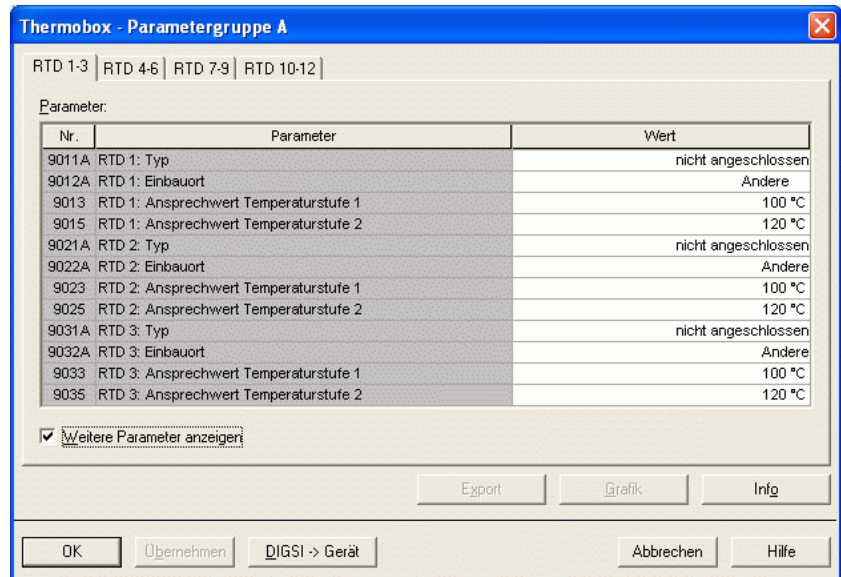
Thermobox - Parametergruppe A

RTD 1-3 | RTD 4-6 | RTD 7-9 | RTD 10-12

Parameter:

| Nr. | Parameter | Wert |
|---|---|---|
| 9011A | RTD 1: Typ | nicht angeschlossen |
| 9012A | RTD 1: Einbauort | Andere |
| 9013 | RTD 1: Ansprechwert Temperaturstufe 1 | 100 °C |
| 9015 | RTD 1: Ansprechwert Temperaturstufe 2 | 120 °C |
| 9021A | RTD 2: Typ | nicht angeschlossen |
| 9022A | RTD 2: Einbauort | Andere |
| 9023 | RTD 2: Ansprechwert Temperaturstufe 1 | 100 °C |
| 9025 | RTD 2: Ansprechwert Temperaturstufe 2 | 120 °C |
| 9031A | RTD 3: Typ | nicht angeschlossen |
| 9032A | RTD 3: Einbauort | Andere |
| 9033 | RTD 3: Ansprechwert Temperaturstufe 1 | 100 °C |
| 9035 | RTD 3: Ansprechwert Temperaturstufe 2 | 120 °C |

Weitere Parameter anzeigen

Export | Grafik | Info

OK | Übernehmen | DIGSI -> Gerät | Abbrechen | Hilfe